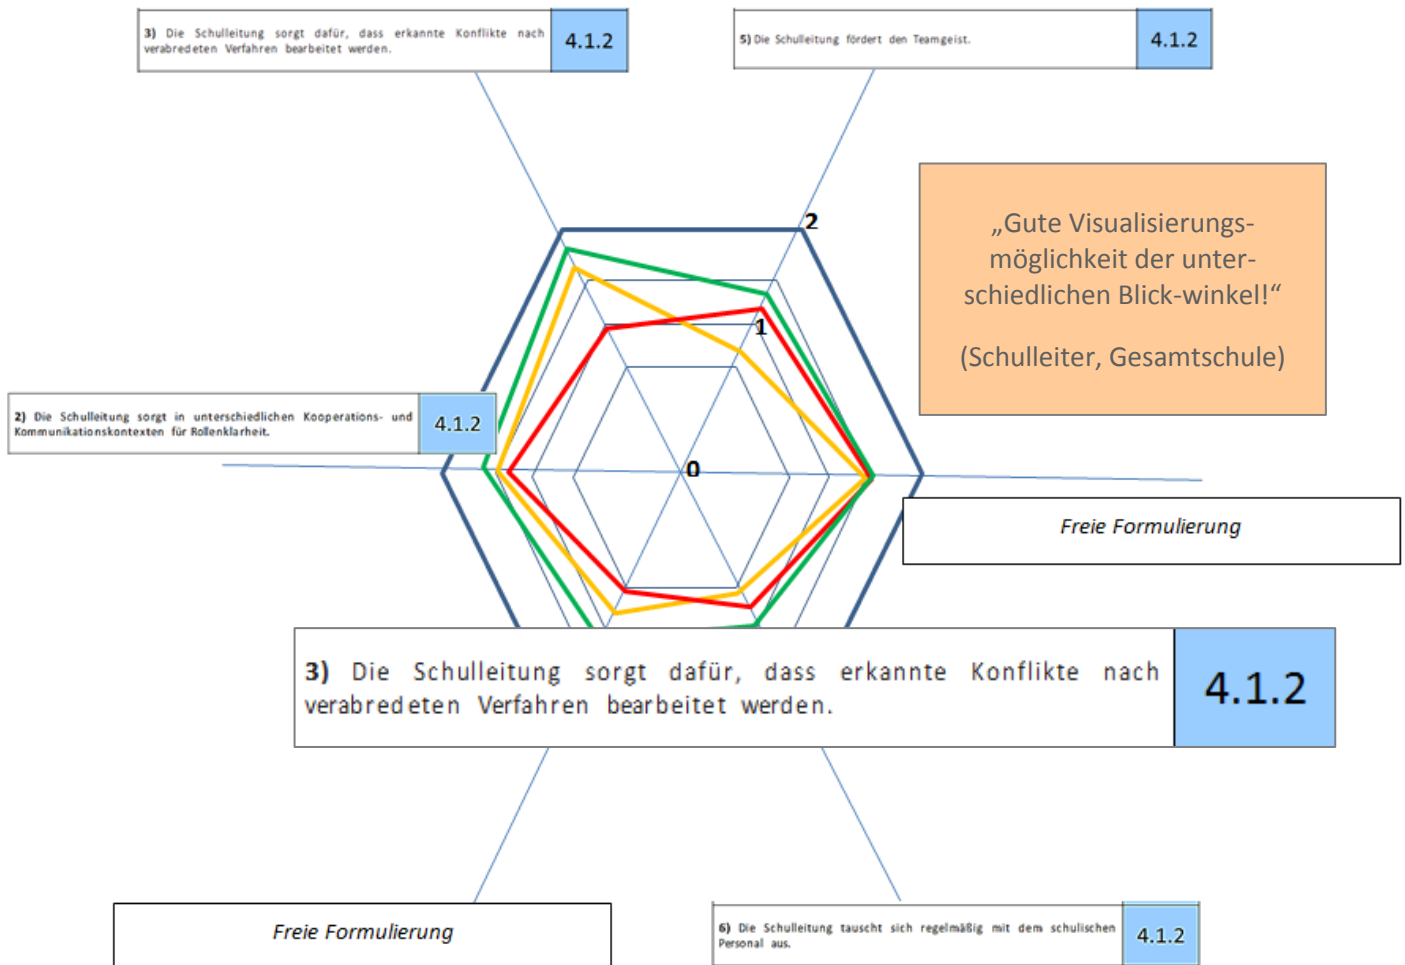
3) Die Schulleitung sorgt dafür, dass erkannte Konflikte nach verabredeten Verfahren bearbeitet werden.

4.1.2

5) Die Schulleitung fördert den Teamgeist.

4.1.2

„Gute Visualisierungsmöglichkeit der unterschiedlichen Blick-winkel!“

(Schulleiter, Gesamtschule)

2

1

0

2) Die Schulleitung sorgt in unterschiedlichen Kooperations- und Kommunikationskontexten für Rollenklarheit.

4.1.2

Freie Formulierung

3) Die Schulleitung sorgt dafür, dass erkannte Konflikte nach verabredeten Verfahren bearbeitet werden.

4.1.2

Freie Formulierung

6) Die Schulleitung tauscht sich regelmäßig mit dem schulischen Personal aus.

4.1.2